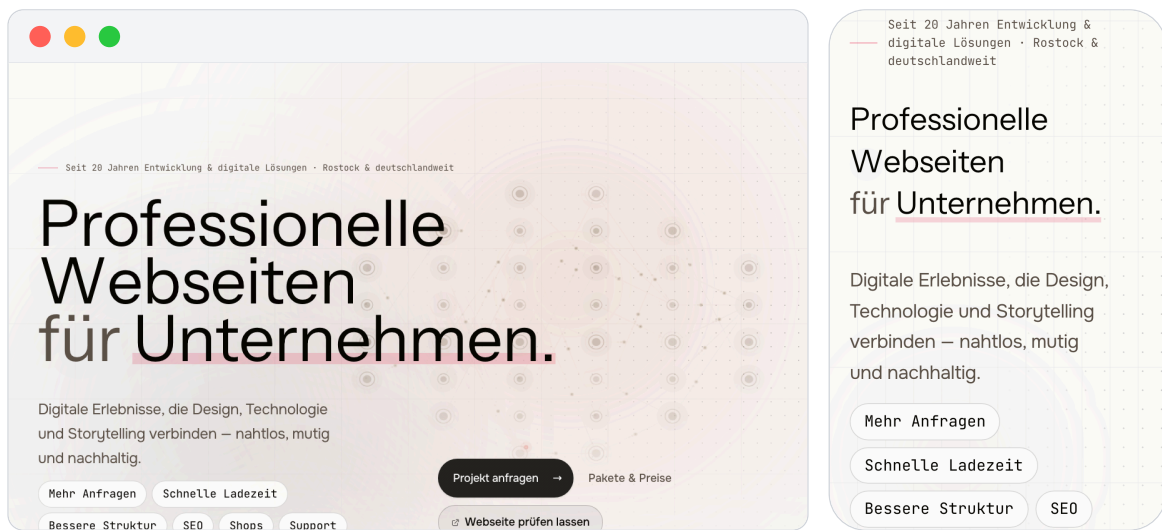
Seit 20 Jahren Entwicklung & digitale Lösungen · Rostock & deutschlandweit

Professionelle Webseiten für Unternehmen.

Digitale Erlebnisse, die Design, Technologie und Storytelling verbinden — nahtlos, mutig und nachhaltig.

Mehr Anfragen
Schnelle Ladezeit
Bessere Struktur
SEO
Shops
Support

Projekt anfragen →
Pakete & Preise
Webseite prüfen lassen

Seit 20 Jahren Entwicklung & digitale Lösungen · Rostock & deutschlandweit

Professionelle Webseiten für Unternehmen.

Digitale Erlebnisse, die Design, Technologie und Storytelling verbinden — nahtlos, mutig und nachhaltig.

Mehr Anfragen
Schnelle Ladezeit
Bessere Struktur
SEO